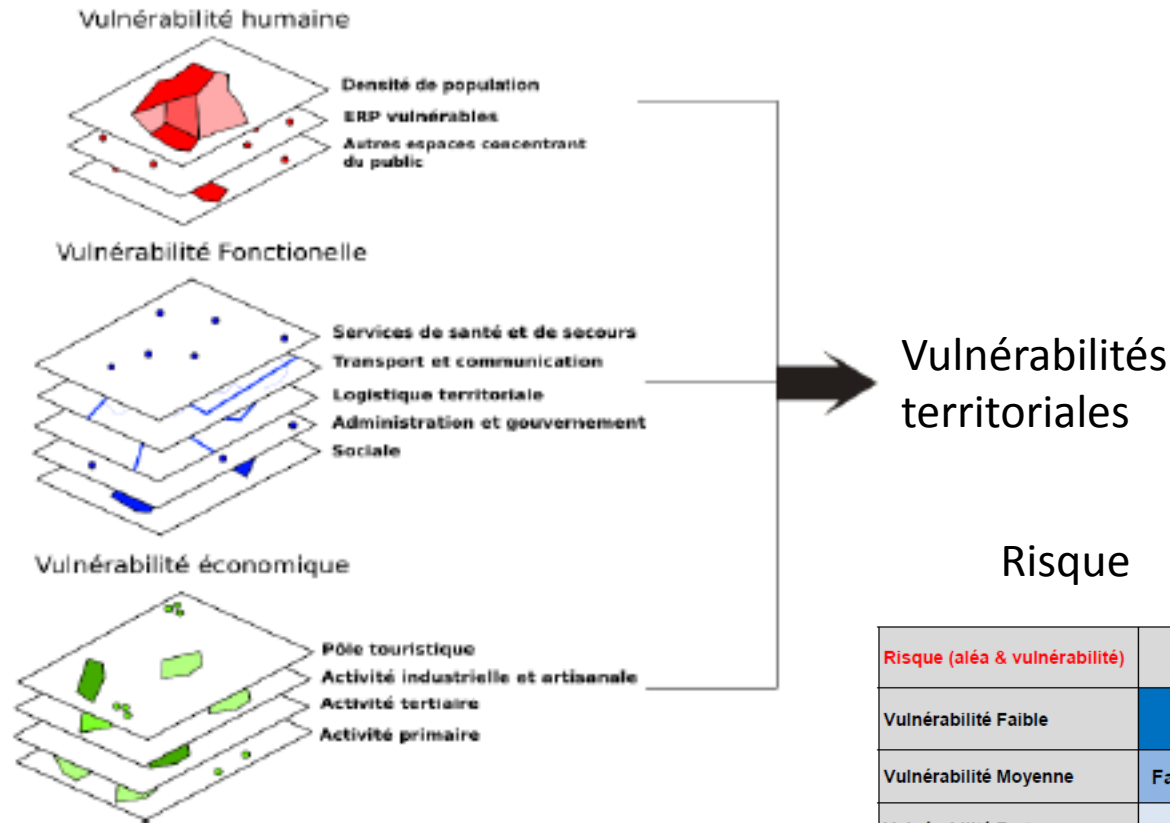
Vulnérabilité humaine

Densité de population
ERP vulnérables
Autres espaces concentrant du public

Vulnérabilité Fonctionelle

Services de santé et de secours
Transport et communication
Logistique territoriale
Administration et gouvernement
Sociale

Vulnérabilité économique

Pôle touristique
Activité industrielle et artisanale
Activité tertiaire
Activité primaire

Vulnérabilités territoriales

Risque

| Risque (aléa & vulnérabilité) | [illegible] |
|---|---|
| Vulnérabilité Faible | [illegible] |
| Vulnérabilité Moyenne | Fa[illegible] |
| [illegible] | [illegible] |